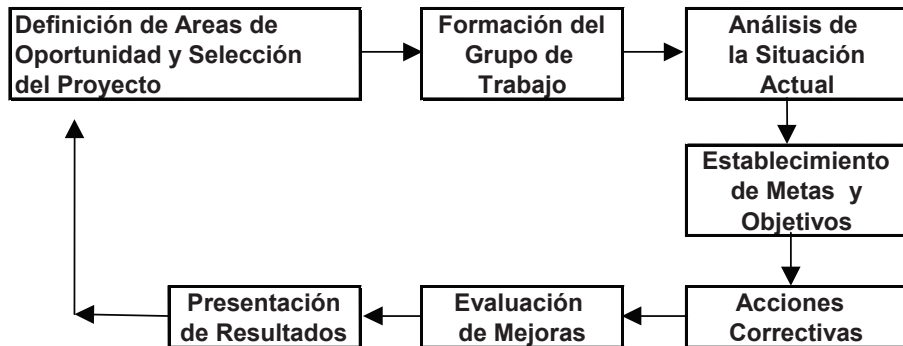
Definición de Areas de Oportunidad y Selección del Proyecto

Formación del Grupo de Trabajo

Análisis de la Situación Actual

Establecimiento de Metas y Objetivos

Acciones Correctivas

Evaluación de Mejoras

Presentación de Resultados